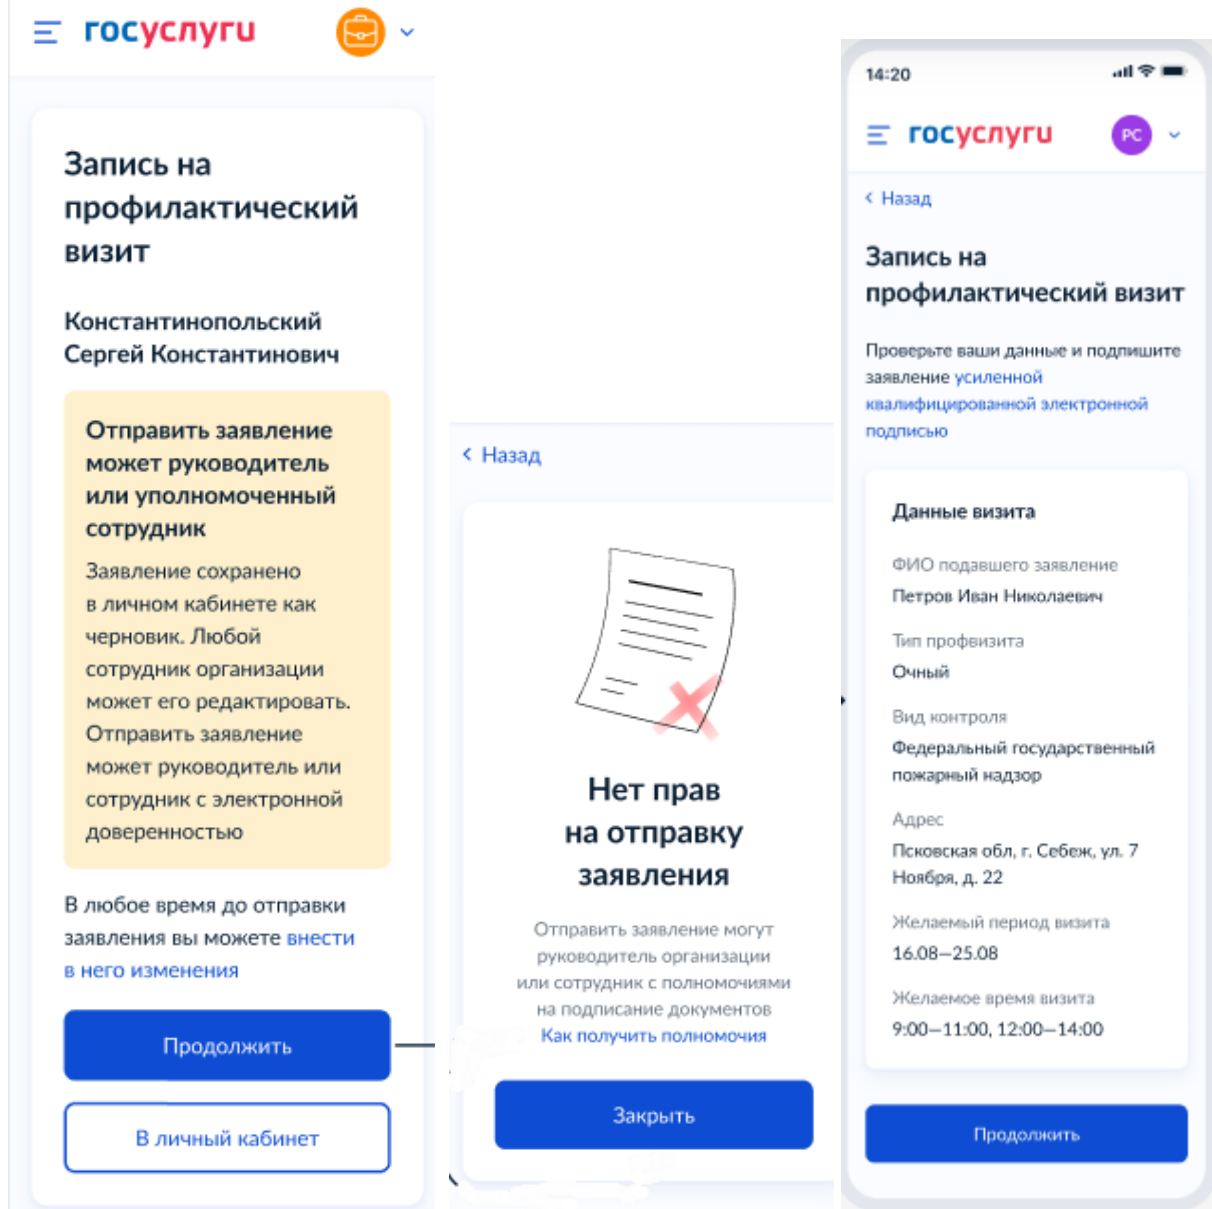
госуслуги

Запись на профилактический визит

Константинопольский Сергей Константинович

Отправить заявление может руководитель или уполномоченный сотрудник

Заявление сохранено в личном кабинете как черновик. Любой сотрудник организации может его редактировать. Отправить заявление может руководитель или сотрудник с электронной доверенностью

В любое время до отправки заявления вы можете внести в него изменения

Продолжить

В личный кабинет

‹ Назад

Нет прав на отправку заявления

Отправить заявление могут руководитель организации или сотрудник с полномочиями на подписание документов
Как получить полномочия

Закрыть

14:20

госуслуги

РС

‹ Назад

Запись на профилактический визит

Проверьте ваши данные и подпишите заявление усиленной квалифицированной электронной подписью

Данные визита

ФИО подавшего заявление
Петров Иван Николаевич

Тип профвизита
Очный

Вид контроля
Федеральный государственный пожарный надзор

Адрес
Псковская обл, г. Себеж, ул. 7 Ноября, д. 22

Желаемый период визита
16.08–25.08

Желаемое время визита
9:00–11:00, 12:00–14:00

Продолжить